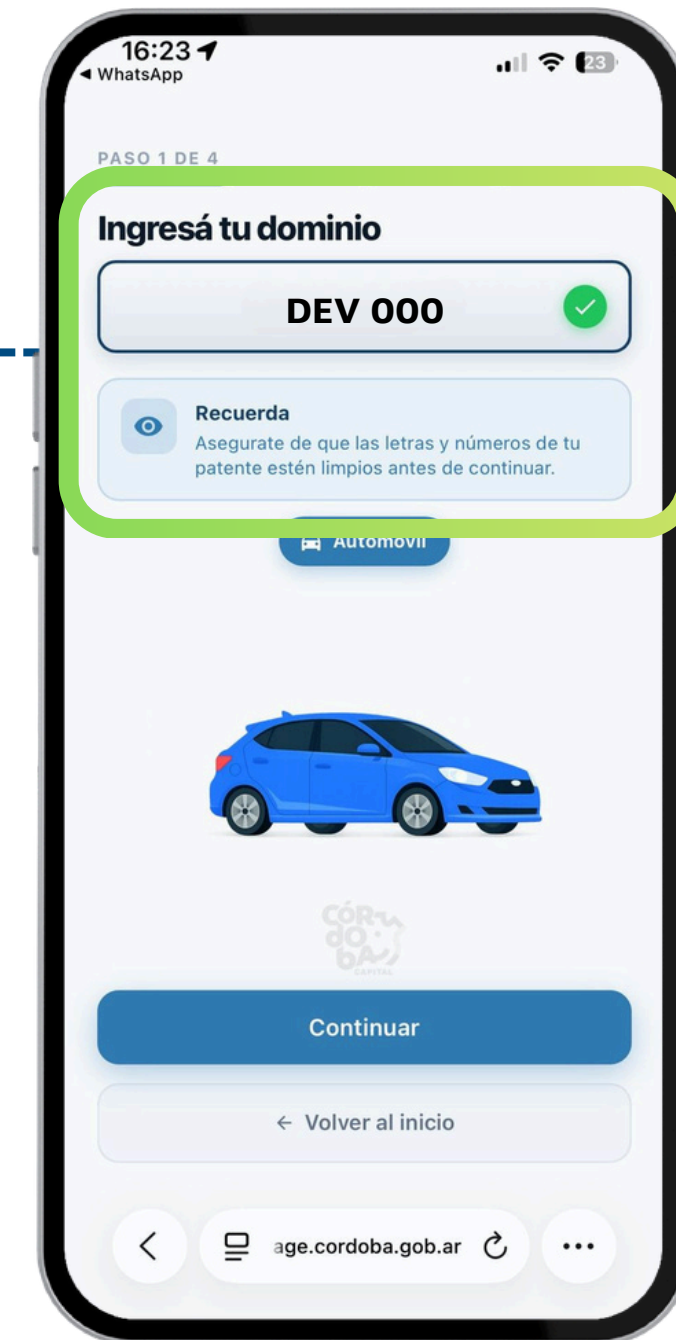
16:23
◂ WhatsApp
23

PASO 1 DE 4

Ingresá tu dominio

DEV 000

Recuerda
Asegurate de que las letras y números de tu patente estén limpios antes de continuar.

Automovil

CÓR DO BA CAPITAL

Continuar

← Volver al inicio

age.cordoba.gob.ar